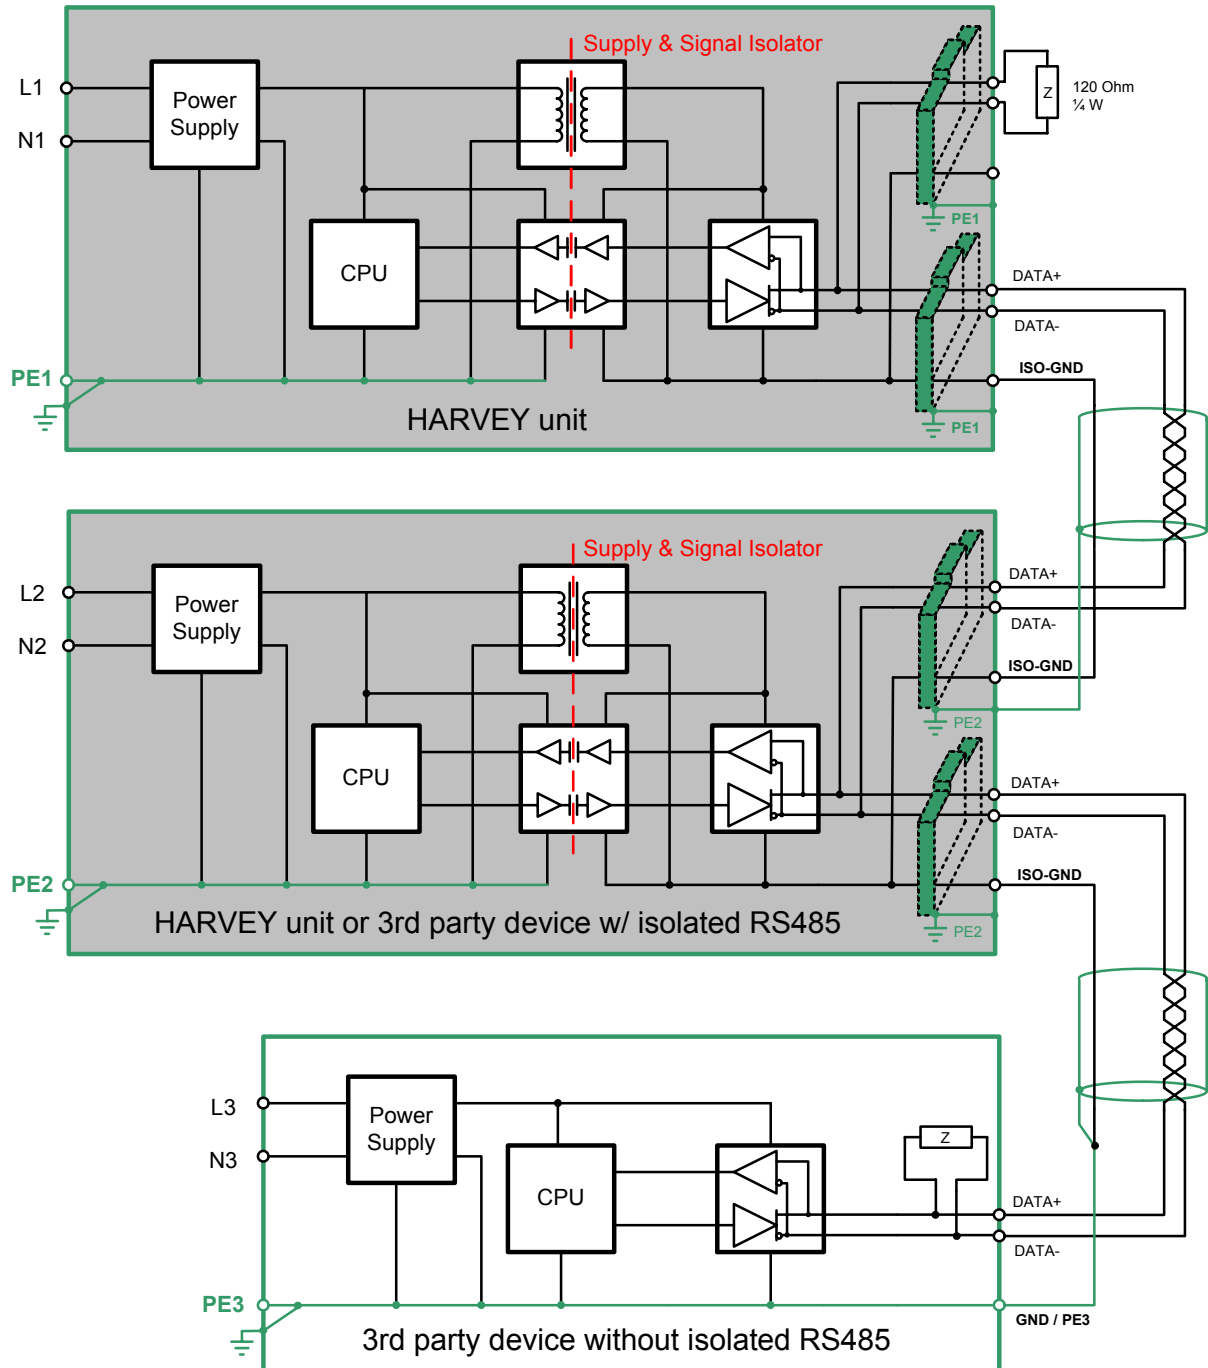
Supply & Signal Isolator

L1

N1

Power Supply

CPU

120 Ohm
¼ W

Z

PE1

DATA+

DATA-

ISO-GND

PE1

PE1

HARVEY unit

Supply & Signal Isolator

L2

N2

Power Supply

CPU

DATA+

DATA-

ISO-GND

PE2

DATA+

DATA-

ISO-GND

PE2

PE2

HARVEY unit or 3rd party device w/ isolated RS485

PE2

L3

N3

Power Supply

CPU

Z

DATA+

DATA-

PE3

GND / PE3

3rd party device without isolated RS485